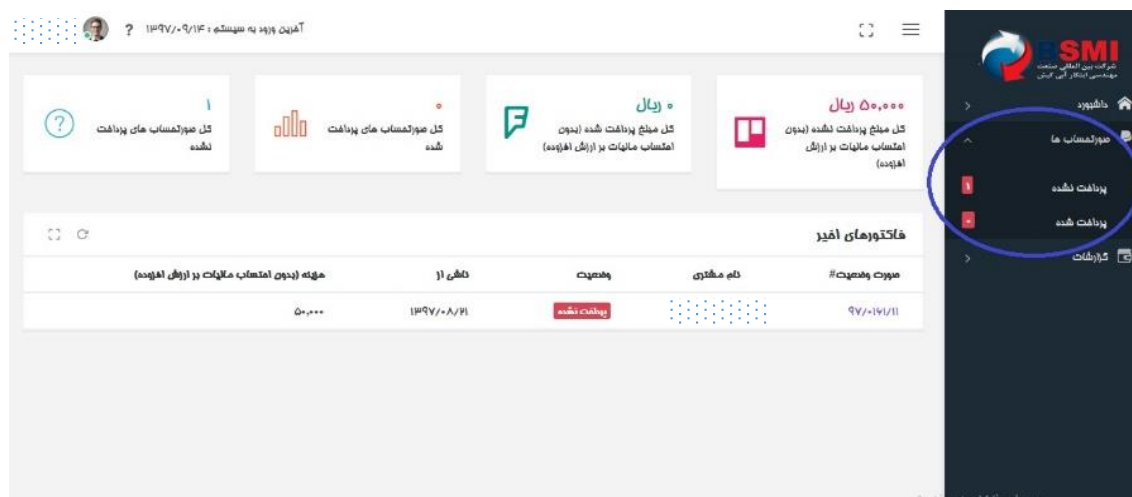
آخرین ورود به سیستم : ۱۳۹۷/۰۹/۱۴ ?

SMI
شرکت بین المللی صنعت مهندسی ابتکار آبی کیش

داشبورد
صورتحساب ها
پرداخت نشده ۱
پرداخت شده ۰
گزارشات

۵۰,۰۰۰ ریال
کل مبلغ پرداخت نشده (بدون احتساب مالیات بر ارزش افزوده)

۰ ریال
کل مبلغ پرداخت شده (بدون احتساب مالیات بر ارزش افزوده)

۰
کل صورتحساب های پرداخت شده

۱
کل صورتحساب های پرداخت نشده

فاکتورهای اخیر

| صورت وضعیت# | نام مشتری | وضعیت | تاریخ ارائه | هزینه (بدون احتساب مالیات بر ارزش افزوده) |
|---|---|---|---|---|
| ۹۷/۰۱۶۱/۱۱ | | پرداخت نشده | ۱۳۹۷/۰۸/۲۱ | ۵۰,۰۰۰ |